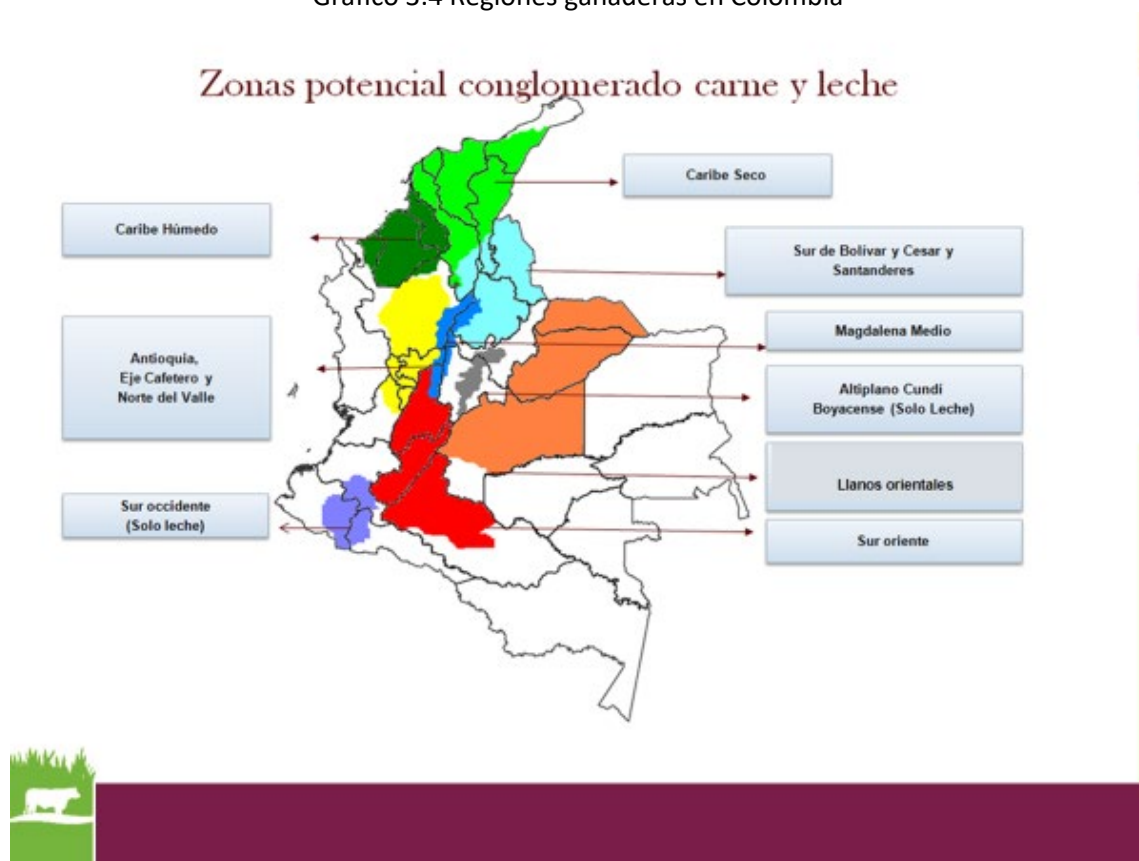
Gráfico 3.4 Regiones ganaderas en Colombia

Zonas potencial conglomerado carne y leche

Caribe Seco

Caribe Húmedo

Sur de Bolívar y Cesar y Santanderes

Magdalena Medio

Antioquia, Eje Cafetero y Norte del Valle

Altiplano Cundi Boyacense (Solo Leche)

Llanos orientales

Sur occidente (Solo leche)

Sur oriente